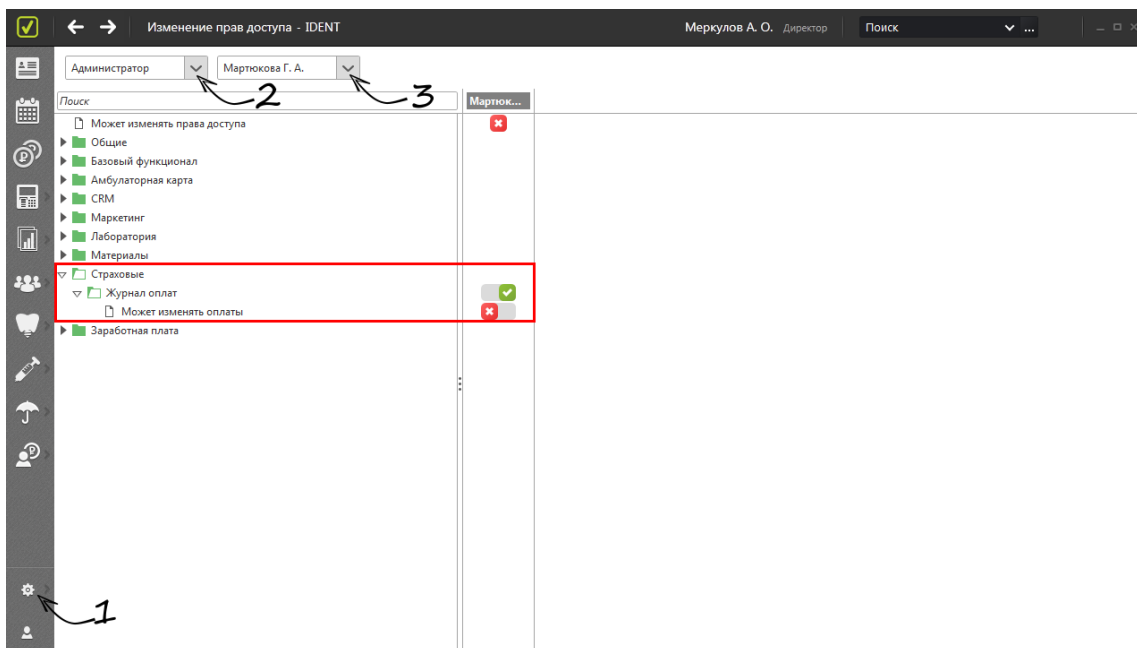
Изменение прав доступа - IDENT

Меркулов А. О. Директор

Поиск

Администратор

Мартюкова Г. А.

2

3

Поиск

Мартюк...

Может изменять права доступа

Общие

Базовый функционал

Амбулаторная карта

CRM

Маркетинг

Лаборатория

Материалы

Страховые

Журнал оплат

Может изменять оплаты

Заработная плата

1